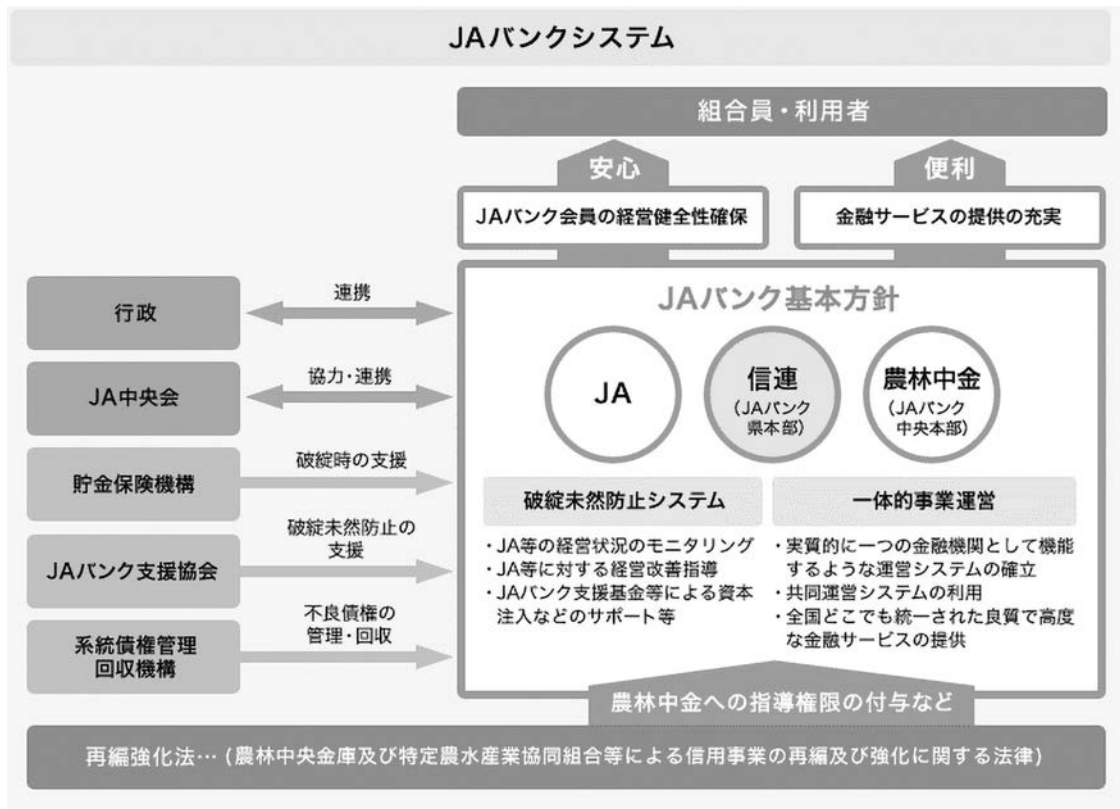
JAバンクシステム

組合員・利用者

安心

便利

JAバンク会員の経営健全性確保

金融サービスの提供の充実

行政

連携

JA中央会

協力・連携

貯金保険機構

破綻時の支援

JAバンク支援協会

破綻未然防止の支援

系統債権管理回収機構

不良債権の管理・回収

JAバンク基本方針

JA

信連
(JAバンク県本部)

農林中金
(JAバンク中央本部)

破綻未然防止システム

・JA等の経営状況のモニタリング
・JA等に対する経営改善指導
・JAバンク支援基金等による資本注入などのサポート等

一体的事業運営

・実質的に一つの金融機関として機能するような運営システムの確立
・共同運営システムの利用
・全国どこでも統一された良質で高度な金融サービスの提供

農林中金への指導権限の付与など

再編強化法…(農林中央金庫及び特定農水産業協同組合等による信用事業の再編及び強化に関する法律)